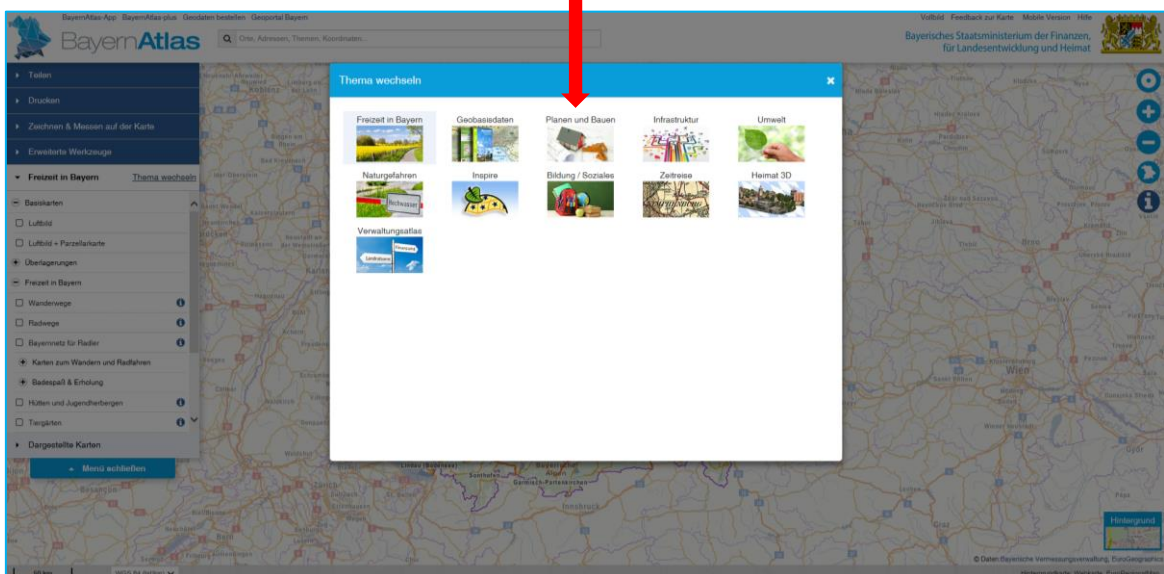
BayernAtlas-App BayernAtlas-plus Geodaten bestellen Geoportal Bayern

Vollbild Feedback zur Karte Mobile Version Hilfe

BayernAtlas

Orte, Adressen, Themen, Koordinaten...

Bayerisches Staatsministerium der Finanzen, für Landesentwicklung und Heimat

Teilen

Drucken

Zeichnen & Messen auf der Karte

Erweiterte Werkzeuge

Freizeit in Bayern Thema wechseln

Basiskarten

Luftbild

Luftbild + Parzellarkarte

Überlagerungen

Freizeit in Bayern

Wanderwege

Radwege

Bayernnetz für Radler

Karten zum Wandern und Radfahren

Badespaß & Erholung

Hütten und Jugendherbergen

Tiergärten

Dargestellte Karten

Menü schließen

Thema wechseln

Freizeit in Bayern

Geobasisdaten

Planen und Bauen

Infrastruktur

Umwelt

Naturgefahren

Hochwasser

Inspire

Bildung / Soziales

Zeitreise

Heimat 3D

Verwaltungsatlas

Hintergrund

© Daten: Bayerische Vermessungsverwaltung, EuroGeographics